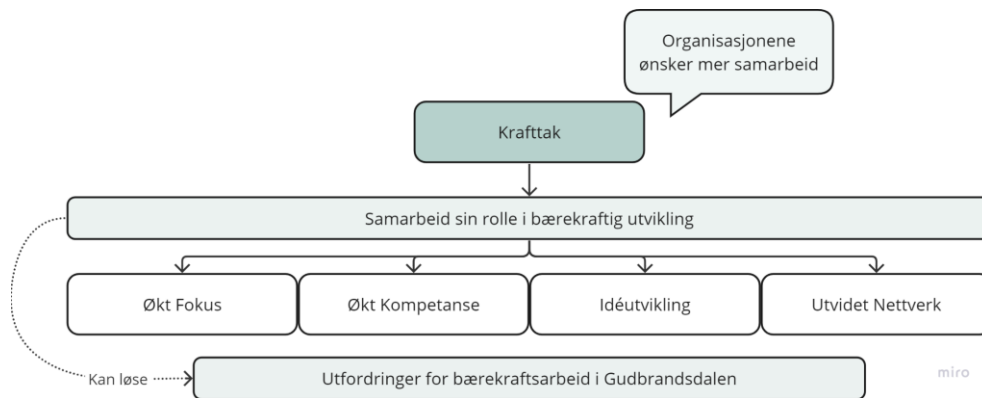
Organisasjonene ønsker mer samarbeid

Krafttak

Samarbeid sin rolle i bærekraftig utvikling

Økt Fokus

Økt Kompetanse

Idéutvikling

Utvidet Nettverk

Kan løse

Utfordringer for bærekraftsarbeid i Gudbrandsdalen

miro